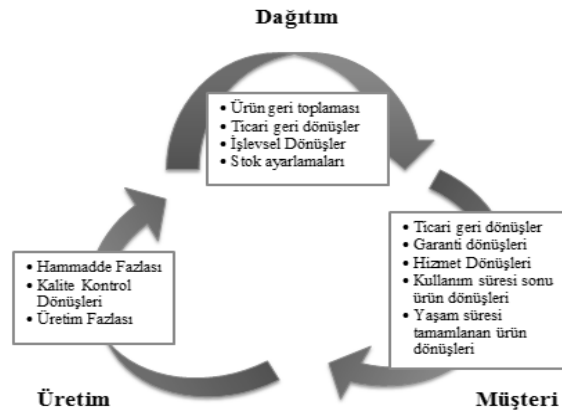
Dağıtım

• Ürün geri toplaması
• Ticari geri dönüşler
• İşlevsel Dönüşler
• Stok ayarlamaları

• Ticari geri dönüşler
• Garanti dönüşleri
• Hizmet Dönüşleri
• Kullanım süresi sonu ürün dönüşleri
• Yaşam süresi tamamlanan ürün dönüşleri

• Hammadde Fazlası
• Kalite Kontrol Dönüşleri
• Üretim Fazlası

Üretim

Müşteri